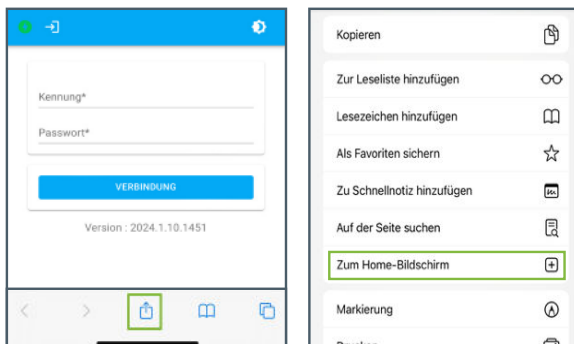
Kennung*

Passwort*

VERBINDUNG

Version : 2024.1.10.1451

Kopieren

Zur Leseliste hinzufügen

Lesezeichen hinzufügen

Als Favoriten sichern

Zu Schnellnotiz hinzufügen

Auf der Seite suchen

Zum Home-Bildschirm

Markierung

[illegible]